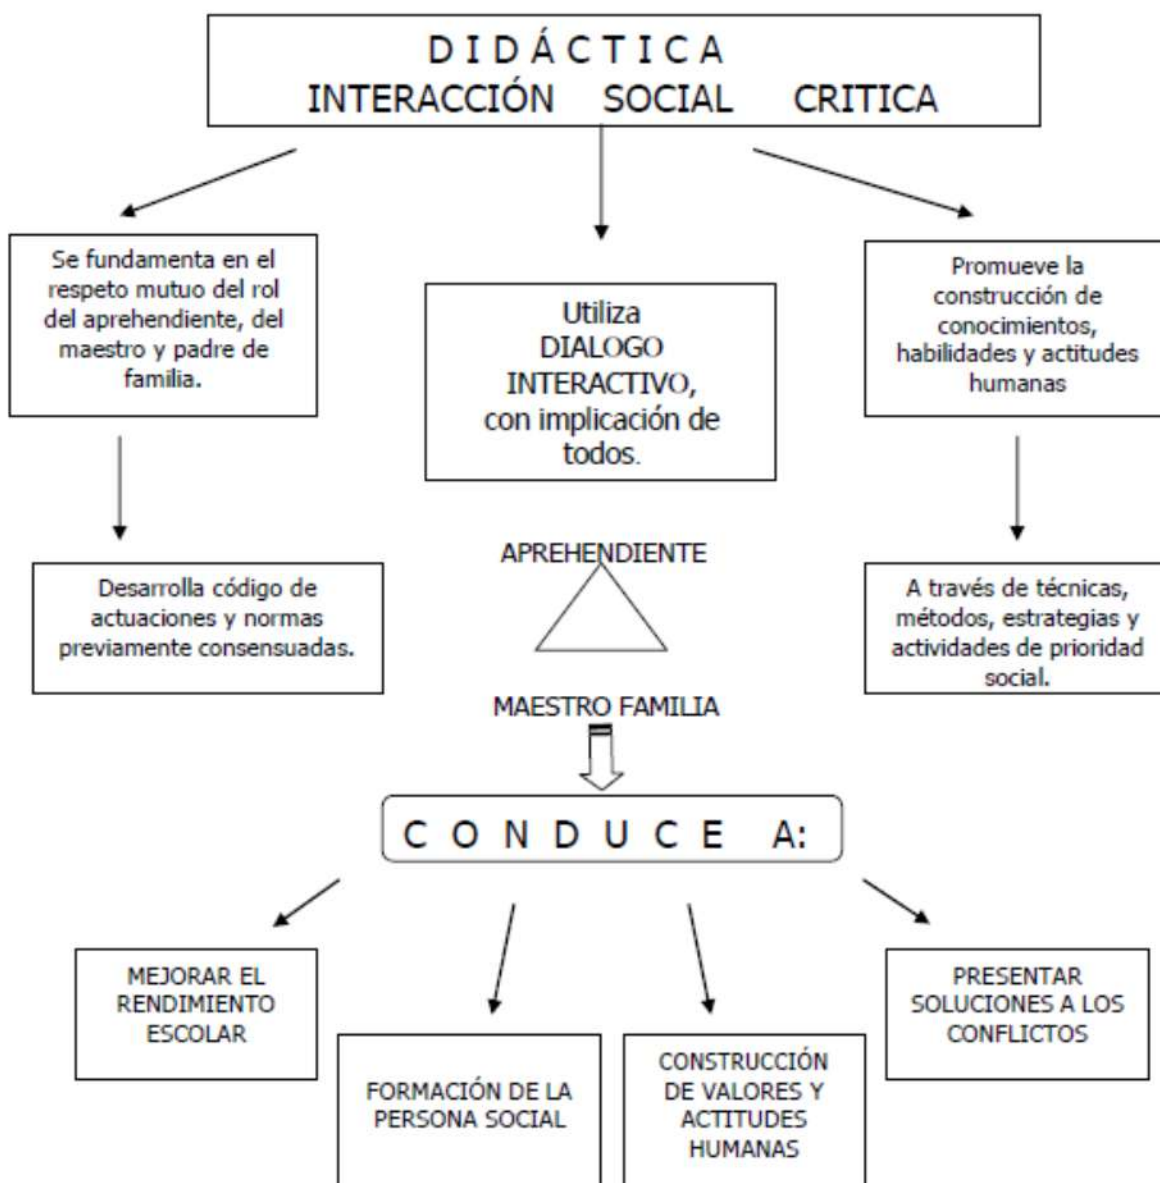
DIDÁCTICA
INTERACCIÓN SOCIAL CRITICA

Se fundamenta en el respeto mutuo del rol del aprehendiente, del maestro y padre de familia.

Utiliza DIALOGO INTERACTIVO, con implicación de todos.

Promueve la construcción de conocimientos, habilidades y actitudes humanas

Desarrolla código de actuaciones y normas previamente consensuadas.

APREHENDIENTE

MAESTRO FAMILIA

A través de técnicas, métodos, estrategias y actividades de prioridad social.

CONDUCE A:

MEJORAR EL RENDIMIENTO ESCOLAR

FORMACIÓN DE LA PERSONA SOCIAL

CONSTRUCCIÓN DE VALORES Y ACTITUDES HUMANAS

PRESENTAR SOLUCIONES A LOS CONFLICTOS